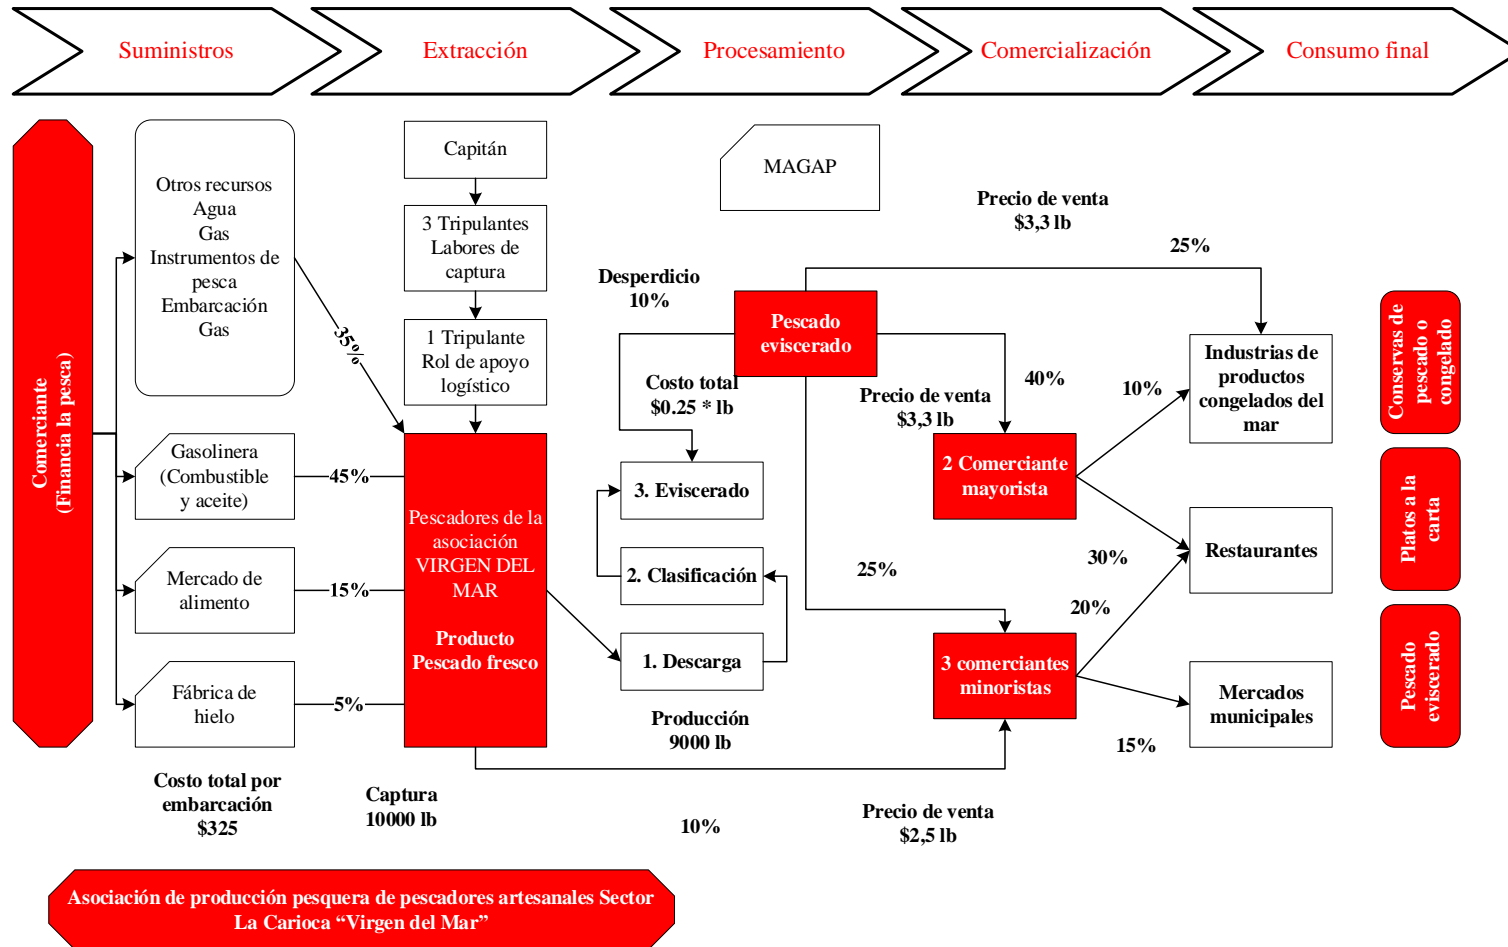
Suministros

Extracción

Procesamiento

Comercialización

Consumo final

Comerciante
(Financia la pesca)

Otros recursos
Agua
Gas
Instrumentos de pesca
Embarcación
Gas

35%

Gasolinera
(Combustible y aceite)

45%

Mercado de alimento

15%

Fábrica de hielo

5%

Costo total por embarcación
$325

Capitán

3 Tripulantes
Labores de captura

1 Tripulante
Rol de apoyo logístico

Pescadores de la asociación VIRGEN DEL MAR

Producto
Pescado fresco

Captura
10000 lb

MAGAP

Desperdicio
10%

Pescado eviscerado

Costo total
$0.25 * lb

3. Eviscerado

2. Clasificación

1. Descarga

Producción
9000 lb

10%

Precio de venta
$3,3 lb

25%

40%

Precio de venta
$3,3 lb

2 Comerciante mayorista

25%

3 comerciantes minoristas

Precio de venta
$2,5 lb

10%

Industrias de productos congelados del mar

30%

Restaurantes

20%

Mercados municipales

15%

Conservas de pescado o congelado

Platos a la carta

Pescado eviscerado

Asociación de producción pesquera de pescadores artesanales Sector La Carioca “Virgen del Mar”